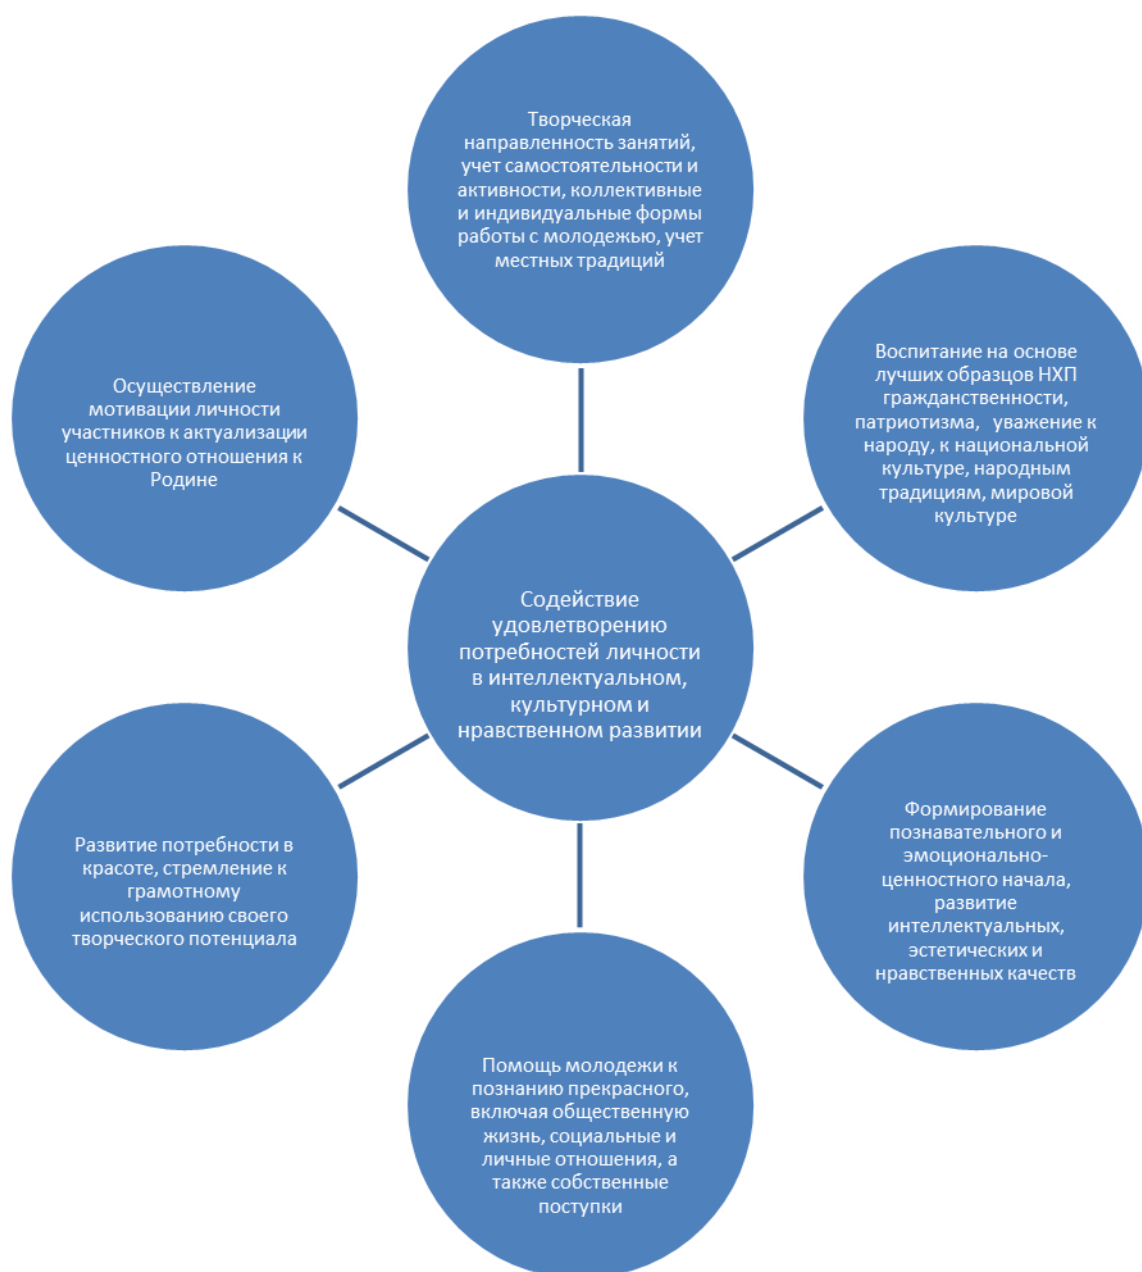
Творческая направленность занятий, учет самостоятельности и активности, коллективные и индивидуальные формы работы с молодежью, учет местных традиций

Осуществление мотивации личности участников к актуализации ценностного отношения к Родине

Воспитание на основе лучших образцов НХП гражданственности, патриотизма, уважение к народу, к национальной культуре, народным традициям, мировой культуре

Содействие удовлетворению потребностей личности в интеллектуальном, культурном и нравственном развитии

Развитие потребности в красоте, стремление к грамотному использованию своего творческого потенциала

Формирование познавательного и эмоционально-ценностного начала, развитие интеллектуальных, эстетических и нравственных качеств

Помощь молодежи к познанию прекрасного, включая общественную жизнь, социальные и личные отношения, а также собственные поступки